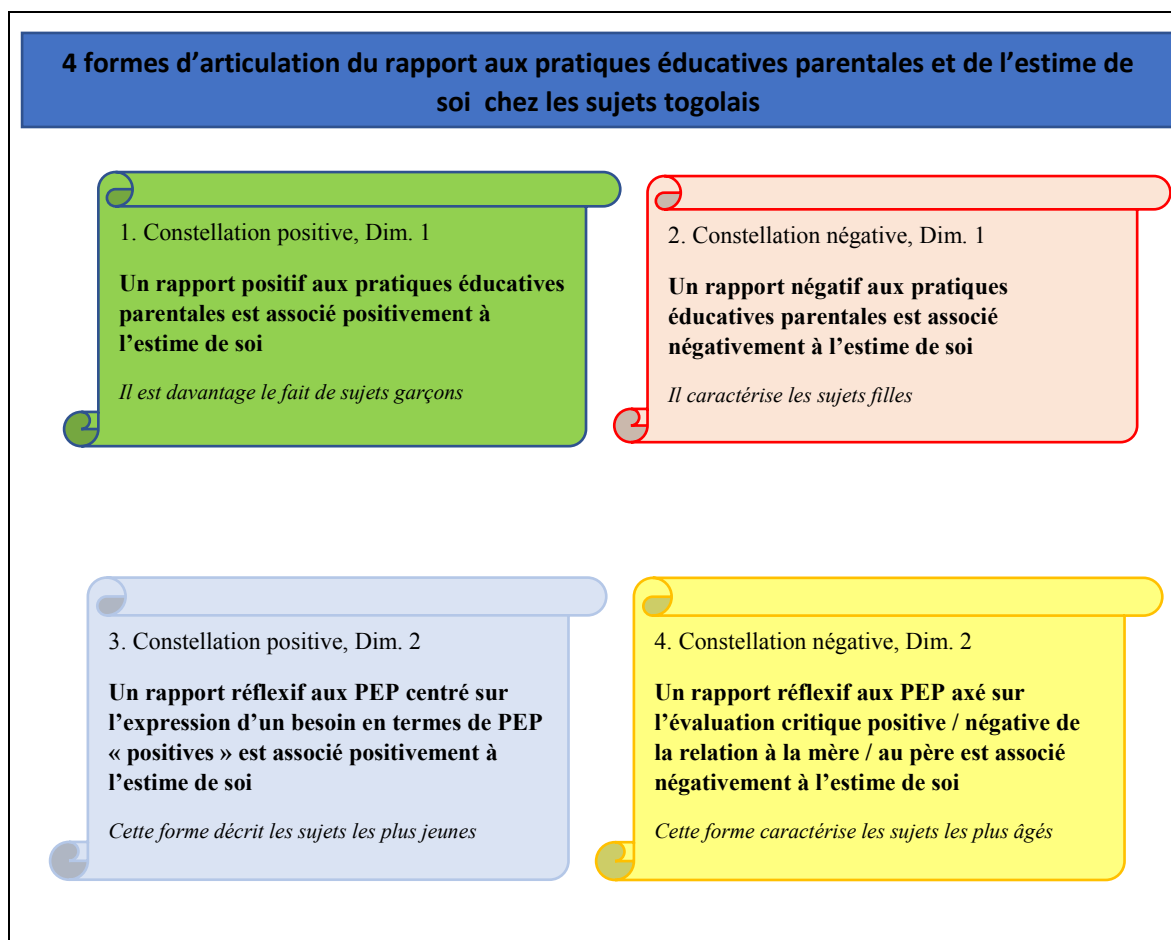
4 formes d’articulation du rapport aux pratiques éducatives parentales et de l’estime de soi chez les sujets togolais

1. Constellation positive, Dim. 1

Un rapport positif aux pratiques éducatives parentales est associé positivement à l’estime de soi

Il est davantage le fait de sujets garçons

2. Constellation négative, Dim. 1

Un rapport négatif aux pratiques éducatives parentales est associé négativement à l’estime de soi

Il caractérise les sujets filles

3. Constellation positive, Dim. 2

Un rapport réflexif aux PEP centré sur l’expression d’un besoin en termes de PEP « positives » est associé positivement à l’estime de soi

Cette forme décrit les sujets les plus jeunes

4. Constellation négative, Dim. 2

Un rapport réflexif aux PEP axé sur l’évaluation critique positive / négative de la relation à la mère / au père est associé négativement à l’estime de soi

Cette forme caractérise les sujets les plus âgés